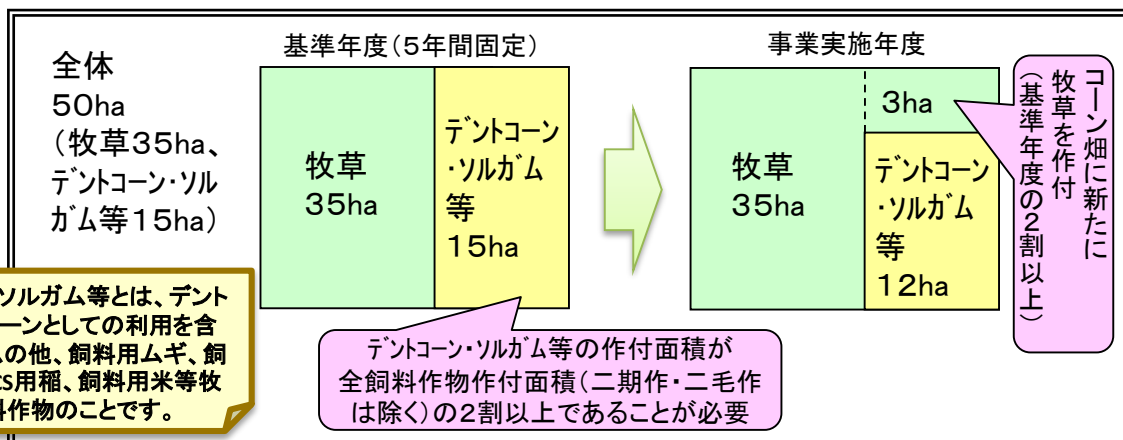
全体
50ha
（牧草35ha、
デントコーン・ソルガム等15ha）

基準年度（5年間固定）

牧草
35ha

デントコーン
・ソルガム
等
15ha

事業実施年度

牧草
35ha

3ha

デントコーン
・ソルガム
等
12ha

コーン畑に新たに牧草を作付
（基準年度の2割以上）

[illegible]ソルガム等とは、デント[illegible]ーンとしての利用を含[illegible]の他、飼料用ムギ、飼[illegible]S用稲、飼料用米等牧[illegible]料作物のことです。

デントコーン・ソルガム等の作付面積が
全飼料作物作付面積（二期作・二毛作は除く）の2割以上であることが必要